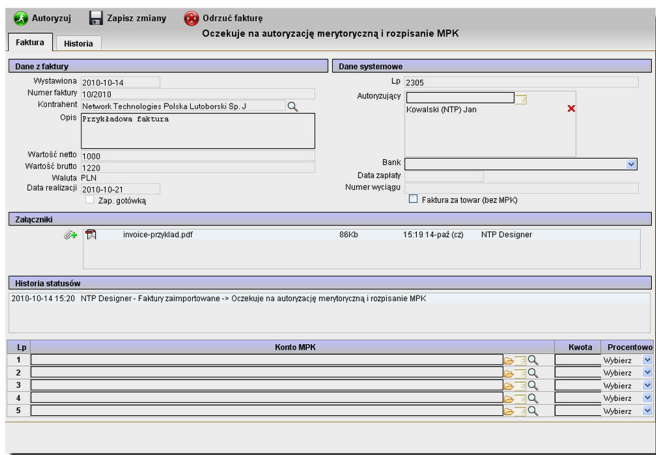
Autoryzuj Zapisz zmiany Odrzuć fakturę

Faktura Historia

Oczekuje na autoryzację merytoryczną i rozpisanie MPK

Dane z faktury

Wystawiona 2010-10-14
Numer faktury 10/2010
Kontrahent Network Technologies Polska Lutoborski Sp. J
Opis Przykładowa faktura
Wartość netto 1000
Wartość brutto 1220
Waluta PLN
Data realizacji 2010-10-21
Zap. gotówką

Dane systemowe

Lp 2305
Autoryzujący
Kowalski (NTP) Jan
Bank
Data zapłaty
Numer wyciągu
Faktura za towar (bez MPK)

Załączniki

invoice-przyklad.pdf 86Kb 15:19 14-paź (cz) NTP Designer

Historia statusów

2010-10-14 15:20 NTP Designer - Faktury zaimportowane -> Oczekuje na autoryzację merytoryczną i rozpisanie MPK

| Lp | Konto MPK | Kwota | Procentowo |
|---|---|---|---|
| 1 | | | Wybierz |
| 2 | | | Wybierz |
| 3 | | | Wybierz |
| 4 | | | Wybierz |
| 5 | | | Wybierz |